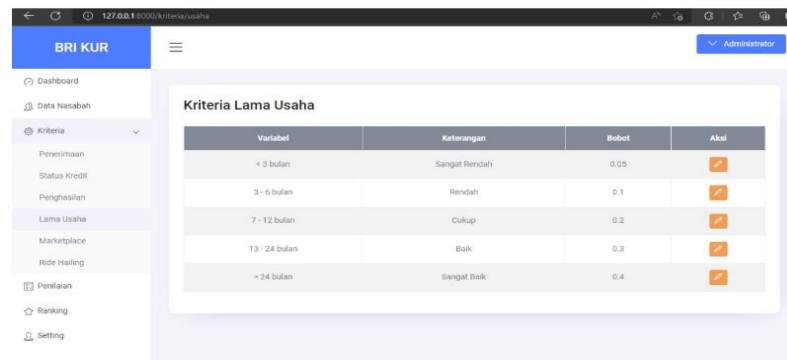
127.0.0.1:8000/kriteria/usaha

BRI KUR

Administrator

Dashboard
Data Nasabah
Kriteria
Penerimaan
Status Kredit
Penghasilan
Lama Usaha
Marketplace
Ride Hailing
Penilaian
Ranking
Setting

Kriteria Lama Usaha

| Variabel | Keterangan | Bobot | Aksi |
|---|---|---|---|
| < 3 bulan | Sangat Rendah | 0.05 | |
| 3 - 6 bulan | Rendah | 0.1 | |
| 7 - 12 bulan | Cukup | 0.2 | |
| 13 - 24 bulan | Baik | 0.3 | |
| > 24 bulan | Sangat Baik | 0.4 | |